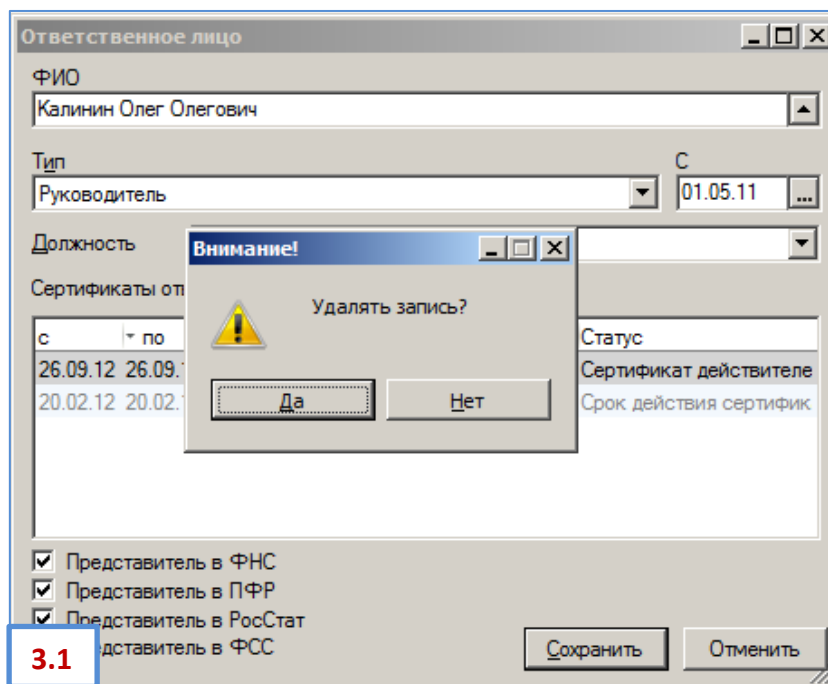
Ответственное лицо

ФИО
Калинин Олег Олегович

Тип
Руководитель

С
01.05.11

Должность

Сертификаты от

| с | по | Статус |
|---|---|---|
| 26.09.12 | 26.09.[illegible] | Сертификат действителе |
| 20.02.12 | 20.02.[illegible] | Срок действия сертифик |

Внимание!

Удалять запись?

Да Нет

Представитель в ФНС
Представитель в ПФР
Представитель в РосСтат
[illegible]дставитель в ФСС

Сохранить Отменить

3.1